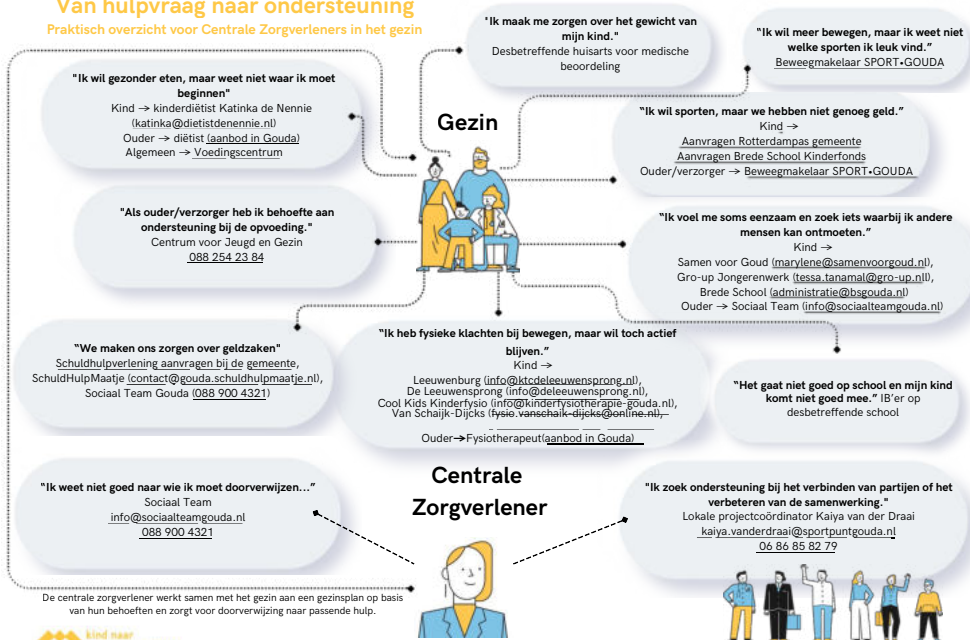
Van hulpvraag naar ondersteuning
Praktisch overzicht voor Centrale Zorgverleners in het gezin

"Ik maak me zorgen over het gewicht van mijn kind."
Desbetreffende huisarts voor medische beoordeling

"Ik wil meer bewegen, maar ik weet niet welke sporten ik leuk vind."
Beweegmakelaar SPORT•GOUDA

"Ik wil gezonder eten, maar weet niet waar ik moet beginnen"
Kind → kinderdiëtist Katinka de Nennie (katinka@dietistdenennie.nl)
Ouder → diëtist (aanbod in Gouda)
Algemeen → Voedingscentrum

Gezin

"Ik wil sporten, maar we hebben niet genoeg geld."
Kind →
Aanvragen Rotterdampas gemeente
Aanvragen Brede School Kinderfonds
Ouder/verzorger → Beweegmakelaar SPORT•GOUDA

"Als ouder/verzorger heb ik behoefte aan ondersteuning bij de opvoeding."
Centrum voor Jeugd en Gezin
088 254 23 84

"Ik voel me soms eenzaam en zoek iets waarbij ik andere mensen kan ontmoeten."
Kind →
Samen voor Goud (marylene@samenvoorgoud.nl),
Gro-up Jongerenwerk (tessa.tanamal@gro-up.nl),
Brede School (administratie@bsgouda.nl)
Ouder → Sociaal Team (info@sociaalteamgouda.nl)

"We maken ons zorgen over geldzaken"
Schuldhulpverlening aanvragen bij de gemeente,
SchuldHulpMaatje (contact@gouda.schuldhulpmaatje.nl),
Sociaal Team Gouda (088 900 4321)

"Ik heb fysieke klachten bij bewegen, maar wil toch actief blijven."
Kind →
Leeuwenburg (info@ktcdeleeuwensprong.nl),
De Leeuwensprong (info@deleeuwensprong.nl),
Cool Kids Kinderfysio (info@kinderfysiotherapie-gouda.nl),
Van Schaijk-Dijcks (fysio.vanschaik-dijcks@online.nl),
Ouder→Fysiotherapeut(aanbod in Gouda)

"Het gaat niet goed op school en mijn kind komt niet goed mee." IB'er op desbetreffende school

Centrale Zorgverlener

"Ik weet niet goed naar wie ik moet doorverwijzen..."
Sociaal Team
info@sociaalteamgouda.nl
088 900 4321

"Ik zoek ondersteuning bij het verbinden van partijen of het verbeteren van de samenwerking."
Lokale projectcoördinator Kaiya van der Draai
kaiya.vanderdraai@sportpuntgouda.nl
06 86 85 82 79

De centrale zorgverlener werkt samen met het gezin aan een gezinsplan op basis van hun behoeften en zorgt voor doorverwijzing naar passende hulp.

kind naar